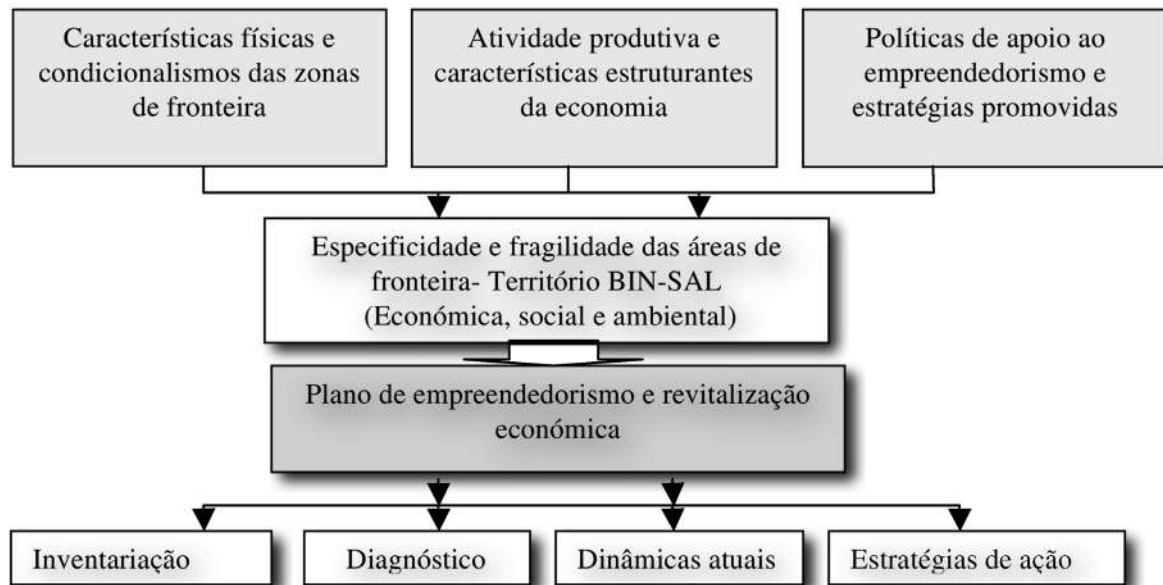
Características físicas e condicionalismos das zonas de fronteira

Atividade produtiva e características estruturantes da economia

Políticas de apoio ao empreendedorismo e estratégias promovidas

Especificidade e fragilidade das áreas de fronteira- Território BIN-SAL (Económica, social e ambiental)

Plano de empreendedorismo e revitalização económica

Inventariação

Diagnóstico

Dinâmicas atuais

Estratégias de ação